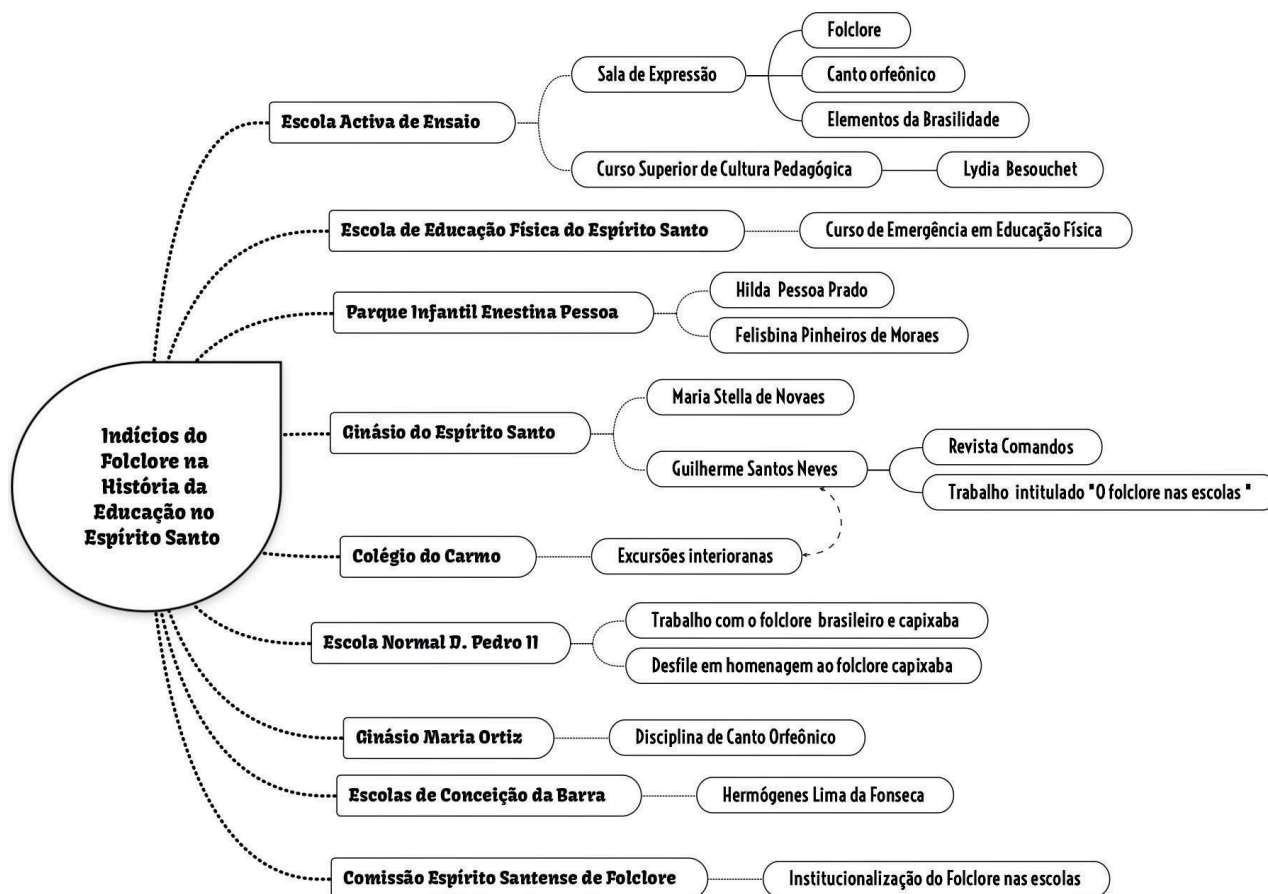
Indícios do Folclore na História da Educação no Espírito Santo

Escola Activa de Ensaio
Sala de Expressão
Folclore
Canto orfeônico
Elementos da Brasilidade
Curso Superior de Cultura Pedagógica
Lydia Besouchet

Escola de Educação Física do Espírito Santo
Curso de Emergência em Educação Física

Parque Infantil Enestina Pessoa
Hilda Pessoa Prado
Felisbina Pinheiros de Moraes

Ginásio do Espírito Santo
Maria Stella de Novaes
Guilherme Santos Neves
Revista Comandos
Trabalho intitulado "O folclore nas escolas "

Colégio do Carmo
Excursões interioranas

Escola Normal D. Pedro II
Trabalho com o folclore brasileiro e capixaba
Desfile em homenagem ao folclore capixaba

Ginásio Maria Ortiz
Disciplina de Canto Orfeônico

Escolas de Conceição da Barra
Hermógenes Lima da Fonseca

Comissão Espírito Santense de Folclore
Institucionalização do Folclore nas escolas